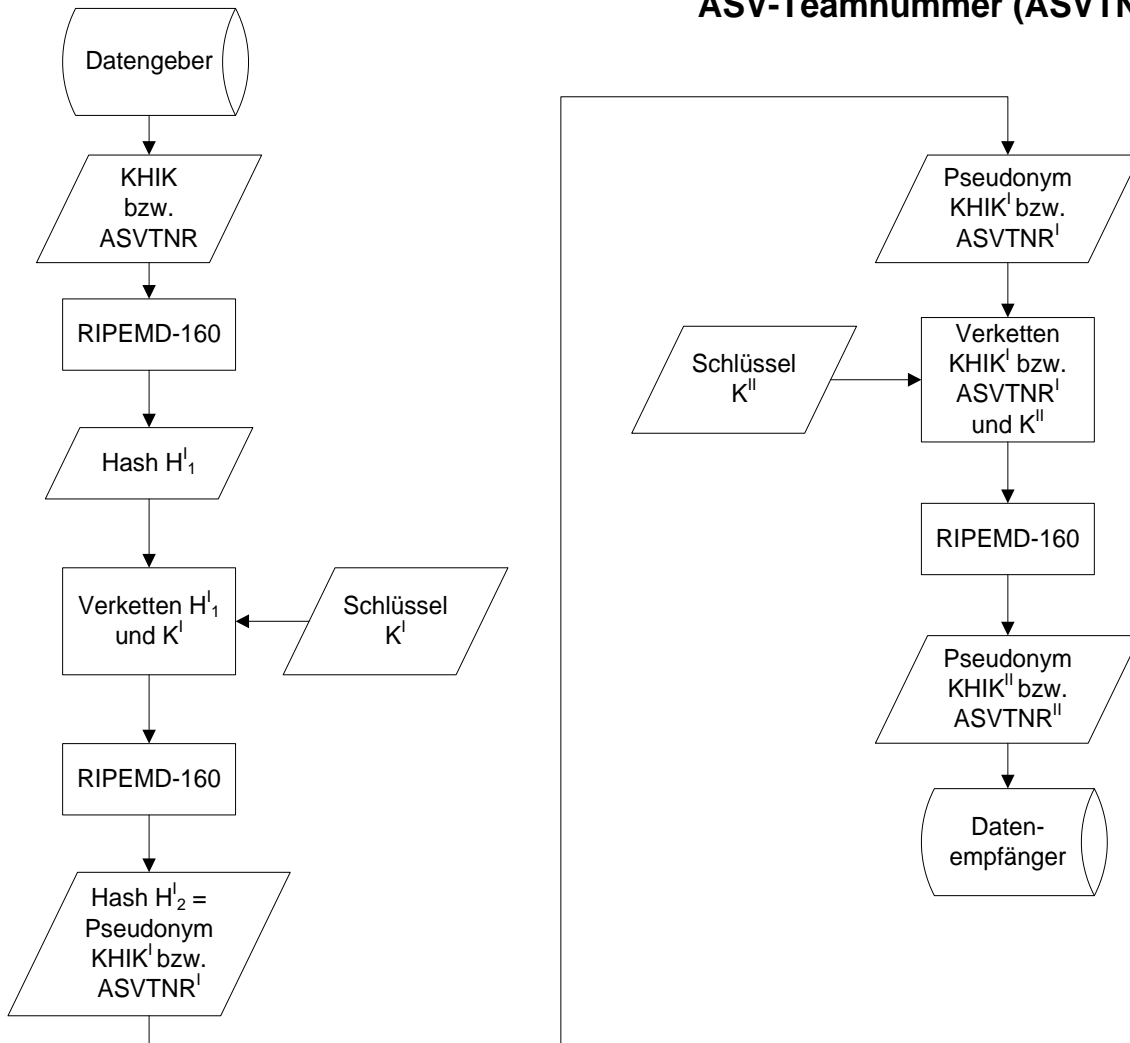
ASV-Teamnummer (ASVTN

Datengeber

KHIK bzw. ASVTNR

RIPEMD-160

Hash $H^{I}_{1}$

Verketten $H^{I}_{1}$ und $K^{I}$

Schlüssel $K^{I}$

RIPEMD-160

Hash $H^{I}_{2}$ = Pseudonym $KHIK^{I}$ bzw. $ASVTNR^{I}$

Pseudonym $KHIK^{I}$ bzw. $ASVTNR^{I}$

Schlüssel $K^{II}$

Verketten $KHIK^{I}$ bzw. $ASVTNR^{I}$ und $K^{II}$

RIPEMD-160

Pseudonym $KHIK^{II}$ bzw. $ASVTNR^{II}$

Datenempfänger